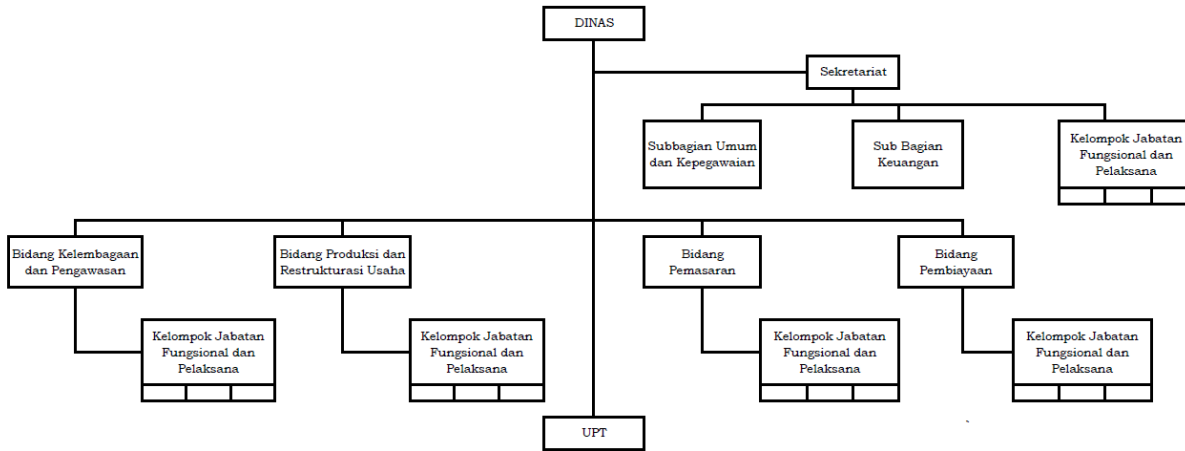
DINAS

Sekretariat

Subbagian Umum dan Kepegawaian

Sub Bagian Keuangan

Kelompok Jabatan Fungsional dan Pelaksana

Bidang Kelembagaan dan Pengawasan

Kelompok Jabatan Fungsional dan Pelaksana

Bidang Produksi dan Restrukturasi Usaha

Kelompok Jabatan Fungsional dan Pelaksana

Bidang Pemasaran

Kelompok Jabatan Fungsional dan Pelaksana

Bidang Pembiayaan

Kelompok Jabatan Fungsional dan Pelaksana

UPT